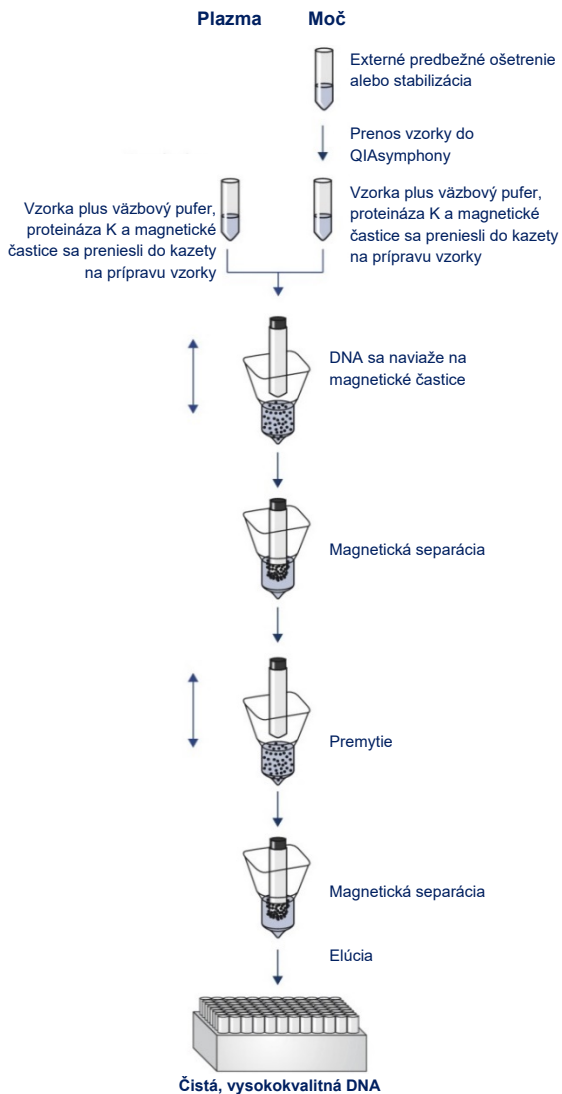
Plazma

Moč

Externé predbežné ošetrenie alebo stabilizácia

Prenos vzorky do QIAsymphony

Vzorka plus väzbový pufer, proteináza K a magnetické častice sa preniesli do kazety na prípravu vzorky

Vzorka plus väzbový pufer, proteináza K a magnetické častice sa preniesli do kazety na prípravu vzorky

DNA sa naviaže na magnetické častice

Magnetická separácia

Premytie

Magnetická separácia

Elúcia

Čistá, vysokokvalitná DNA